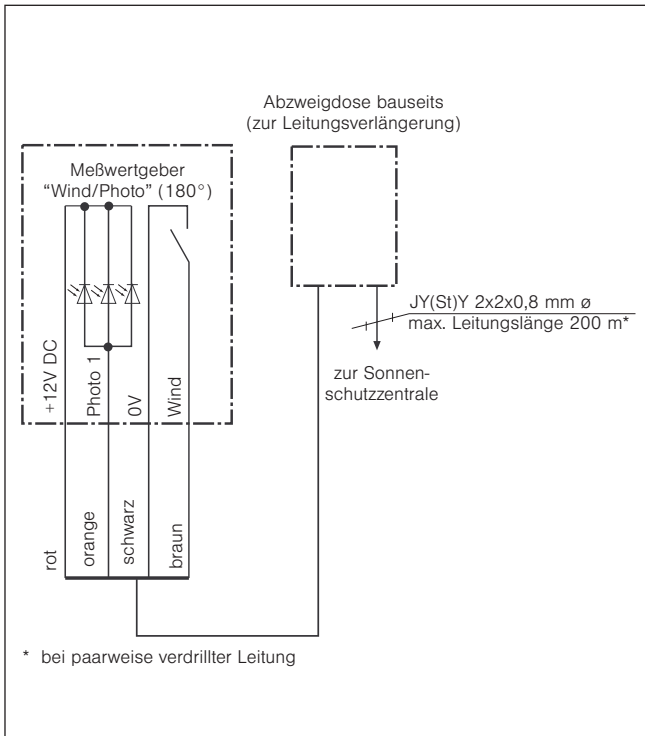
Abzweigdose bauseits
(zur Leitungsverlängerung)

Meßwertgeber
“Wind/Photo” (180°)

+12V DC

Photo 1

0V

Wind

JY(St)Y 2x2x0,8 mm ø
max. Leitungslänge 200 m*

zur Sonnenschutzzentrale

rot

orange

schwarz

braun

* bei paarweise verdrillter Leitung